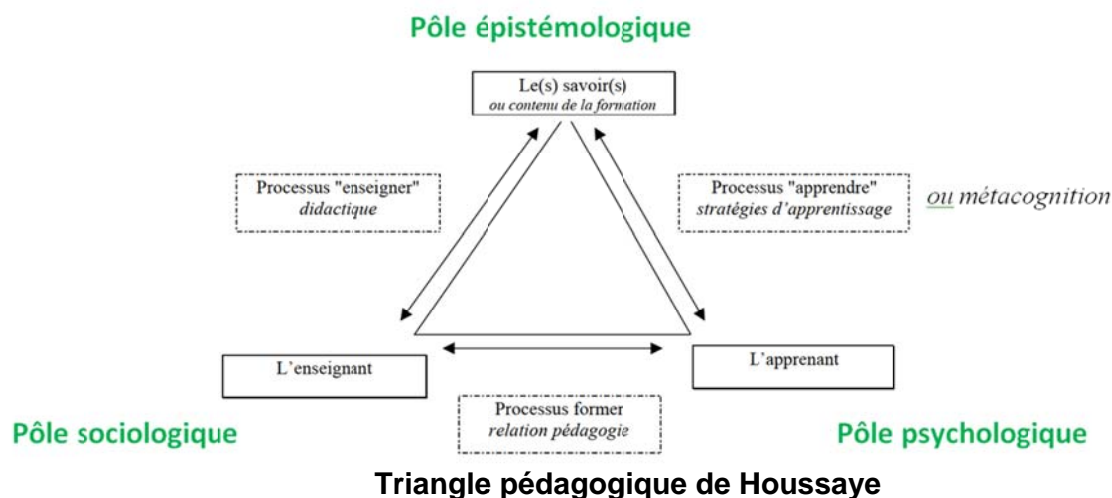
Pôle épistémologique

Le(s) savoir(s)
ou contenu de la formation

Processus "enseigner"
didactique

Processus "apprendre"
stratégies d'apprentissage

ou métacognition

L'enseignant

L'apprenant

Processus former
relation pédagogie

Pôle sociologique

Pôle psychologique

Triangle pédagogique de Houssaye